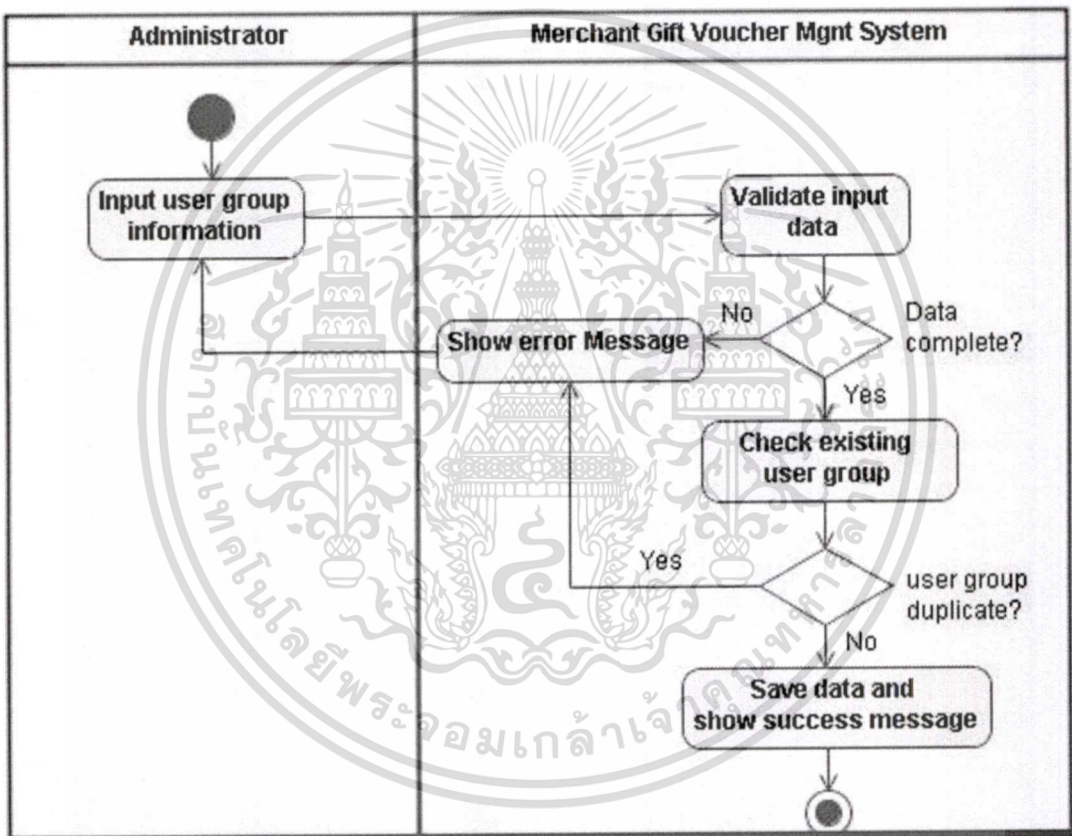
Administrator

Merchant Gift Voucher Mgnt System

Input user group information

Validate input data

No

Data complete?

Show error Message

Yes

Check existing user group

Yes

user group duplicate?

No

Save data and show success message

สถาบันเทคโนโลยีพระจอมเกล้าเจ้าคุณทหารลาดกระบัง